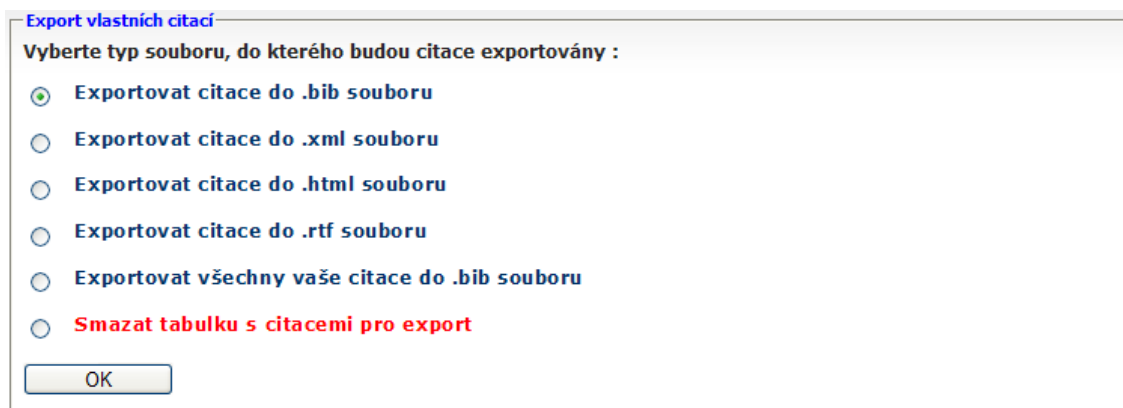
Export vlastních citací

Vyberte typ souboru, do kterého budou citace exportovány :

Exportovat citace do .bib souboru

Exportovat citace do .xml souboru

Exportovat citace do .html souboru

Exportovat citace do .rtf souboru

Exportovat všechny vaše citace do .bib souboru

Smazat tabulku s citacemi pro export

OK